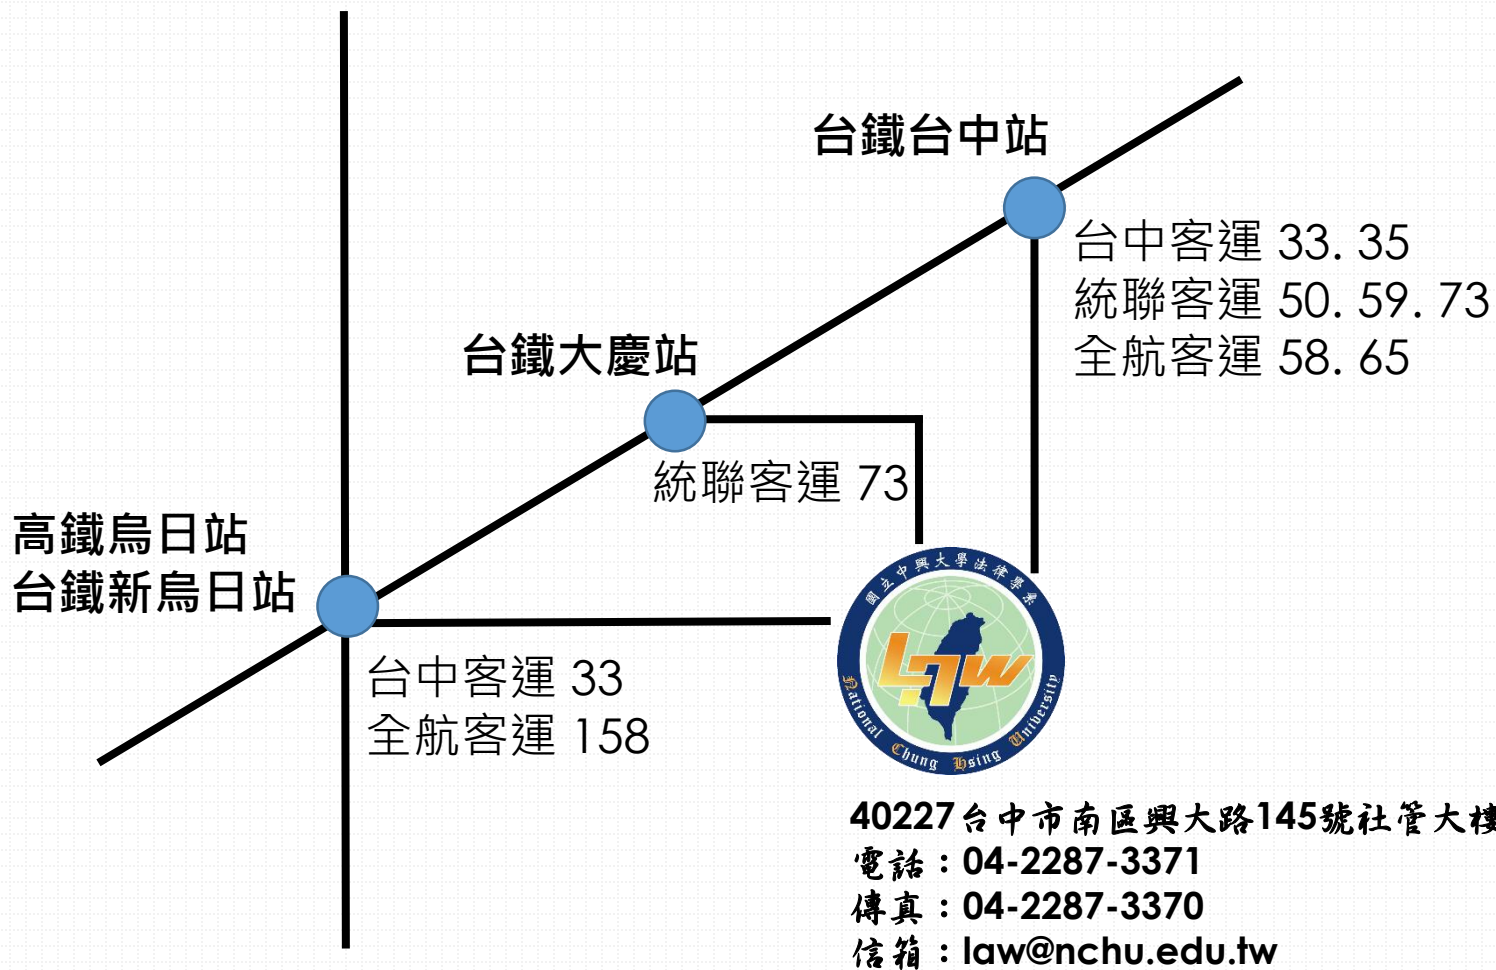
台鐵台中站

台中客運 33. 35
統聯客運 50. 59. 73
全航客運 58. 65

台鐵大慶站

統聯客運 73

高鐵烏日站
台鐵新烏日站

台中客運 33
全航客運 158

國立中興大學法律學系
LAW
National Chung Hsing University

40227台中市南區興大路145號社管大樓
電話：04-2287-3371
傳真：04-2287-3370
信箱：law@nchu.edu.tw